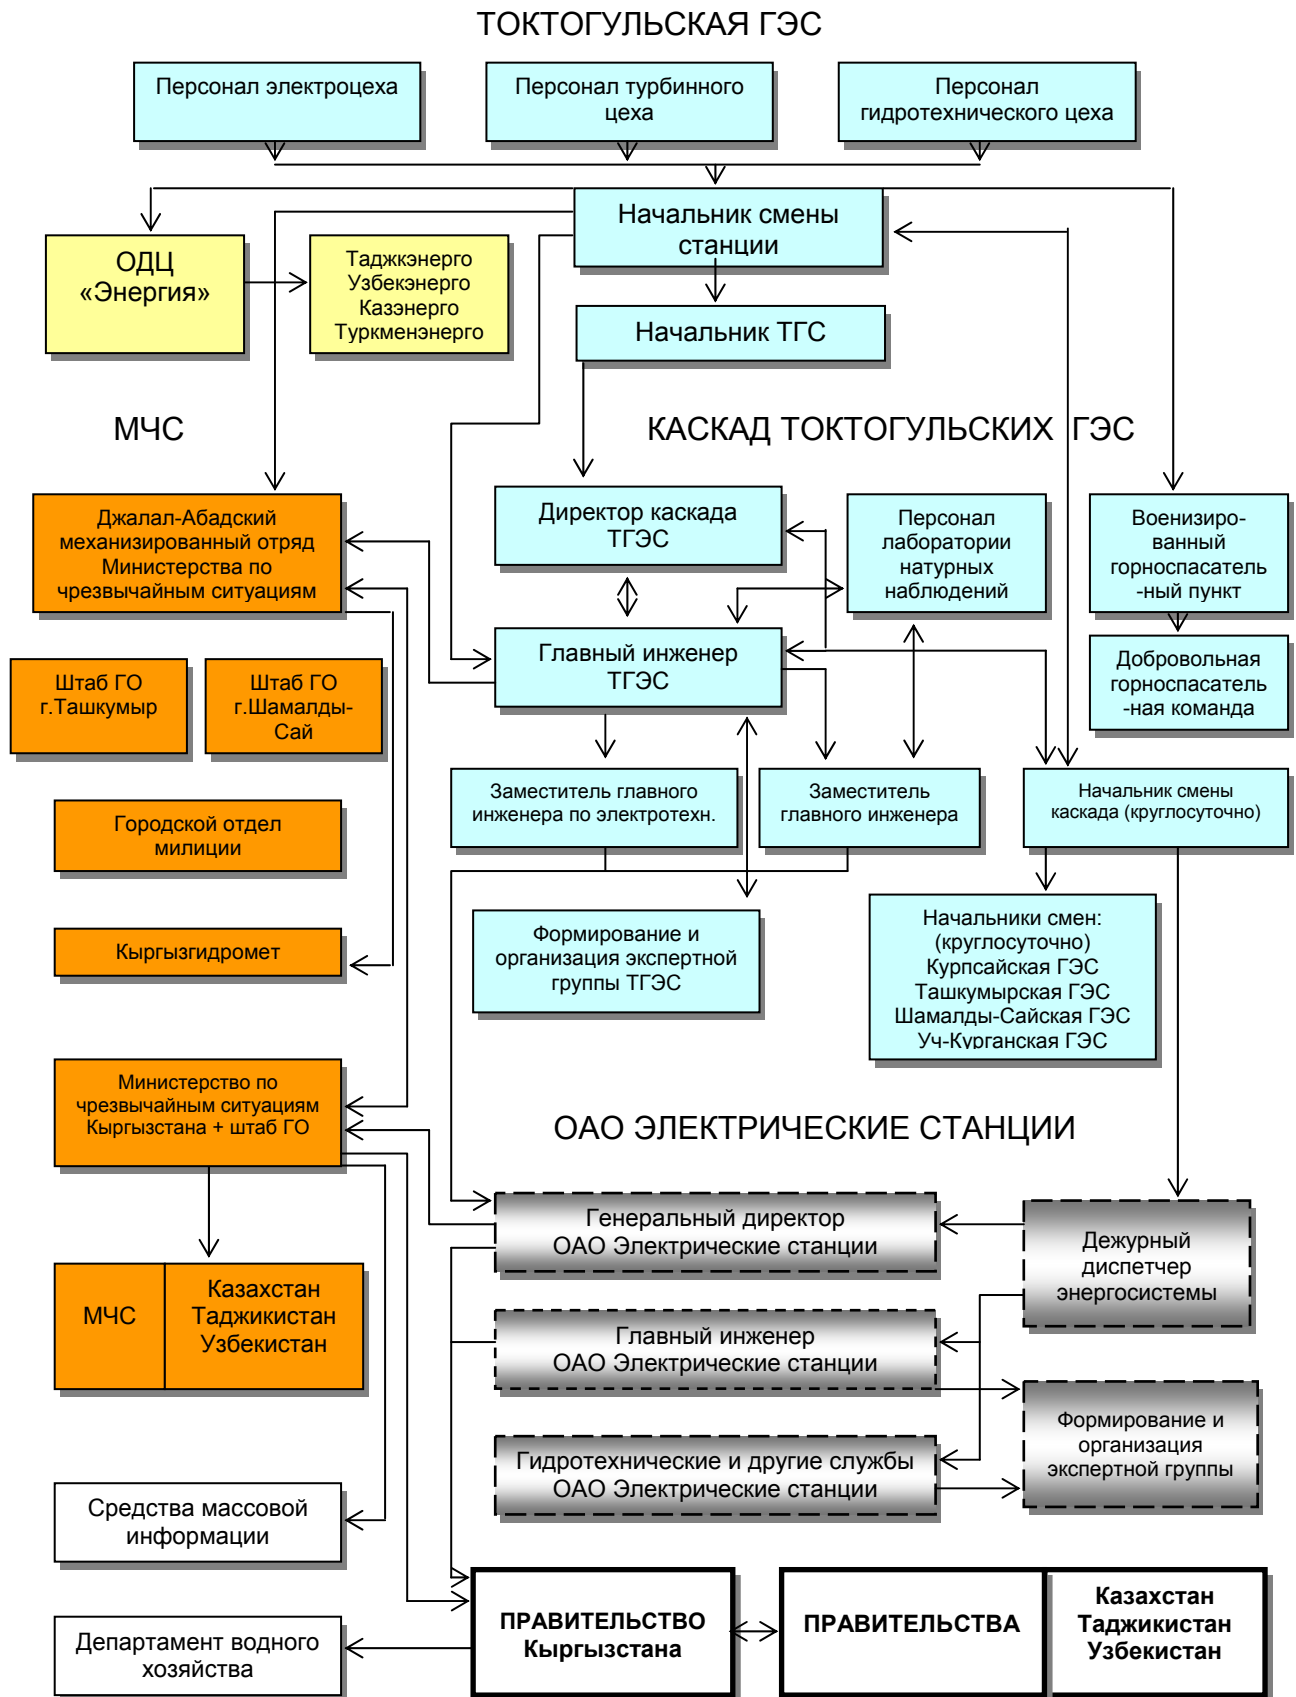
ТОКТОГУЛЬСКАЯ ГЭС

Персонал электроцеха

Персонал турбинного цеха

Персонал гидротехнического цеха

ОДЦ «Энергия»

Таджкэнерго Узбекэнерго Казэнерго Туркменэнерго

Начальник смены станции

Начальник ТГС

МЧС

КАСКАД ТОКТОГУЛЬСКИХ ГЭС

Джалал-Абадский механизированный отряд Министерства по чрезвычайным ситуациям

Директор каскада ТГЭС

Персонал лаборатории натурных наблюдений

Военизированный горноспасательный пункт

Добровольная горноспасательная команда

Штаб ГО г.Ташкумыр

Штаб ГО г.Шамалды-Сай

Главный инженер ТГЭС

Заместитель главного инженера по электротехн.

Заместитель главного инженера

Начальник смены каскада (круглосуточно)

Городской отдел милиции

Кыргызгидромет

Формирование и организация экспертной группы ТГЭС

Начальники смен: (круглосуточно) Курпсайская ГЭС Ташкумырская ГЭС Шамалды-Сайская ГЭС Уч-Курганская ГЭС

Министерство по чрезвычайным ситуациям Кыргызстана + штаб ГО

ОАО ЭЛЕКТРИЧЕСКИЕ СТАНЦИИ

Генеральный директор ОАО Электрические станции

Дежурный диспетчер энергосистемы

МЧС

Казахстан Таджикистан Узбекистан

Главный инженер ОАО Электрические станции

Формирование и организация экспертной группы

Гидротехнические и другие службы ОАО Электрические станции

Средства массовой информации

ПРАВИТЕЛЬСТВО Кыргызстана

ПРАВИТЕЛЬСТВА

Казахстан Таджикистан Узбекистан

Департамент водного хозяйства